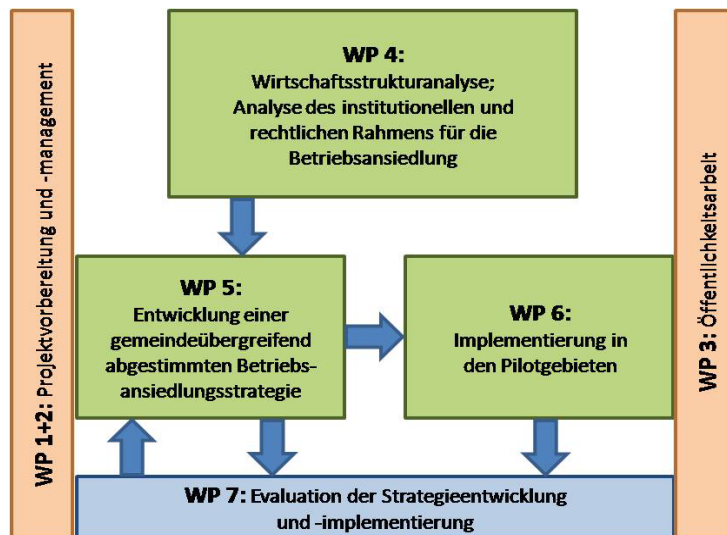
WP 1+2: Projektvorbereitung und -management

WP 4:
Wirtschaftsstrukturanalyse;
Analyse des institutionellen und rechtlichen Rahmens für die Betriebsansiedlung

WP 5:
Entwicklung einer gemeindeübergreifend abgestimmten Betriebsansiedlungsstrategie

WP 6:
Implementierung in den Pilotgebieten

WP 7: Evaluation der Strategieentwicklung und -implementierung

WP 3: Öffentlichkeitsarbeit